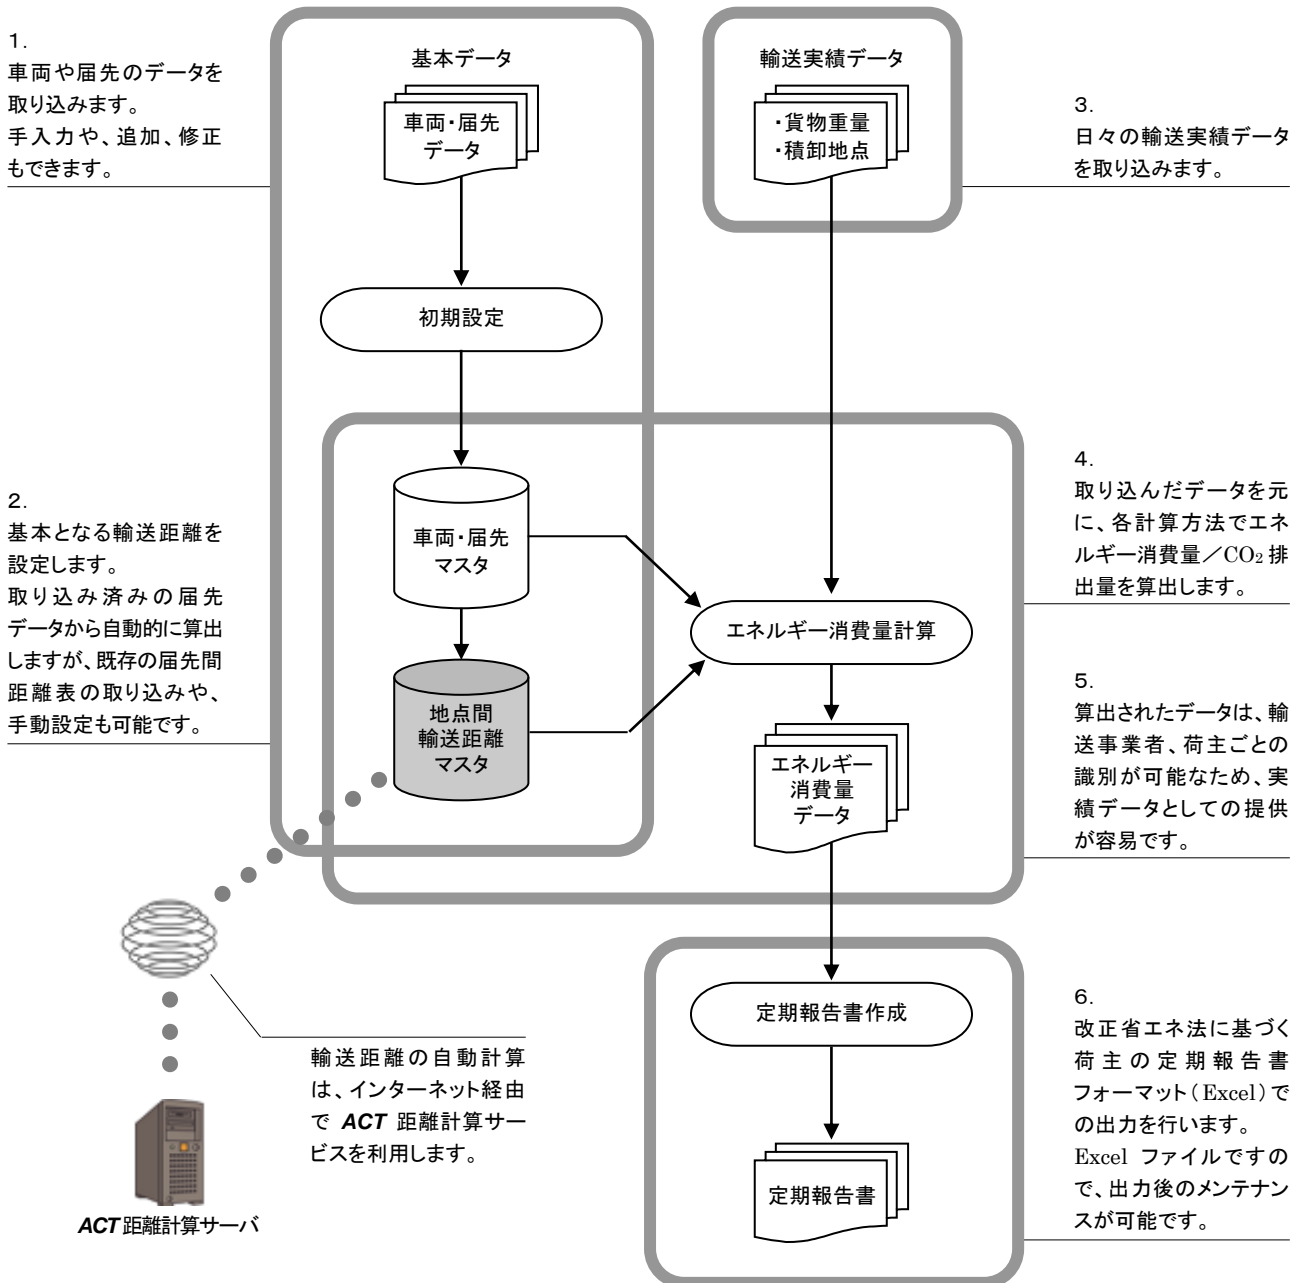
1.
車両や届先のデータを取り込みます。
手入力や、追加、修正もできます。

基本データ

車両・届先
データ

初期設定

輸送実績データ

・貨物重量
・積卸地点

3.
日々の輸送実績データを取り込みます。

2.
基本となる輸送距離を設定します。
取り込み済みの届先データから自動的に算出しますが、既存の届先間距離表の取り込みや、手動設定も可能です。

車両・届先
マスタ

地点間
輸送距離
マスタ

エネルギー消費量計算

エネルギー
消費量
データ

4.
取り込んだデータを元に、各計算方法でエネルギー消費量／$CO_2$ 排出量を算出します。

5.
算出されたデータは、輸送事業者、荷主ごとの識別が可能なため、実績データとしての提供が容易です。

定期報告書作成

定期報告書

6.
改正省エネ法に基づく荷主の定期報告書フォーマット（Excel）での出力を行います。
Excel ファイルですので、出力後のメンテナンスが可能です。

輸送距離の自動計算は、インターネット経由で ACT 距離計算サービスを利用します。

ACT 距離計算サーバ